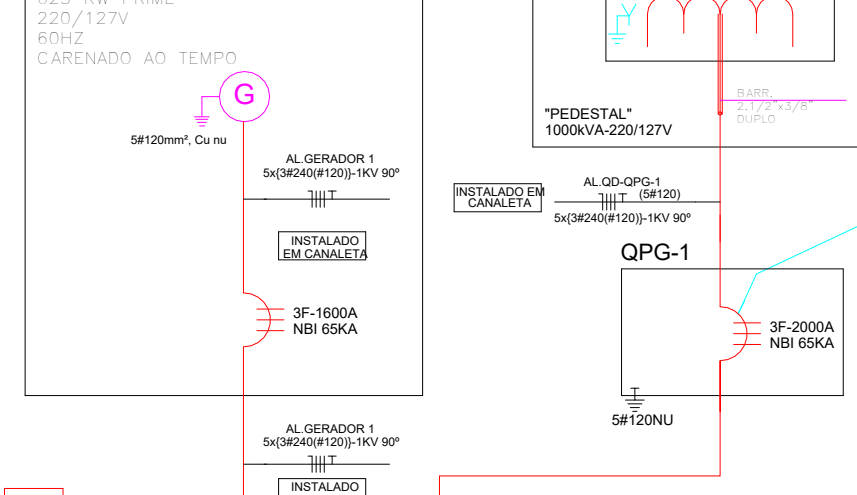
825 KW PRIME
220/127V
60HZ
CARENADO AO TEMPO

G

5#120mm², Cu nu

AL.GERADOR 1
5x{3#240(#120)}-1KV 90º

INSTALADO
EM CANALETA

3F-1600A
NBI 65KA

AL.GERADOR 1
5x{3#240(#120)}-1KV 90º

INSTALADO

"PEDESTAL"
1000kVA-220/127V

BARR.
2.1/2"x3/8"
DUPLO

INSTALADO EM
CANALETA

AL.QD-QPG-1
(5#120)
5x{3#240(#120)}-1KV 90º

QPG-1

3F-2000A
NBI 65KA

5#120NU